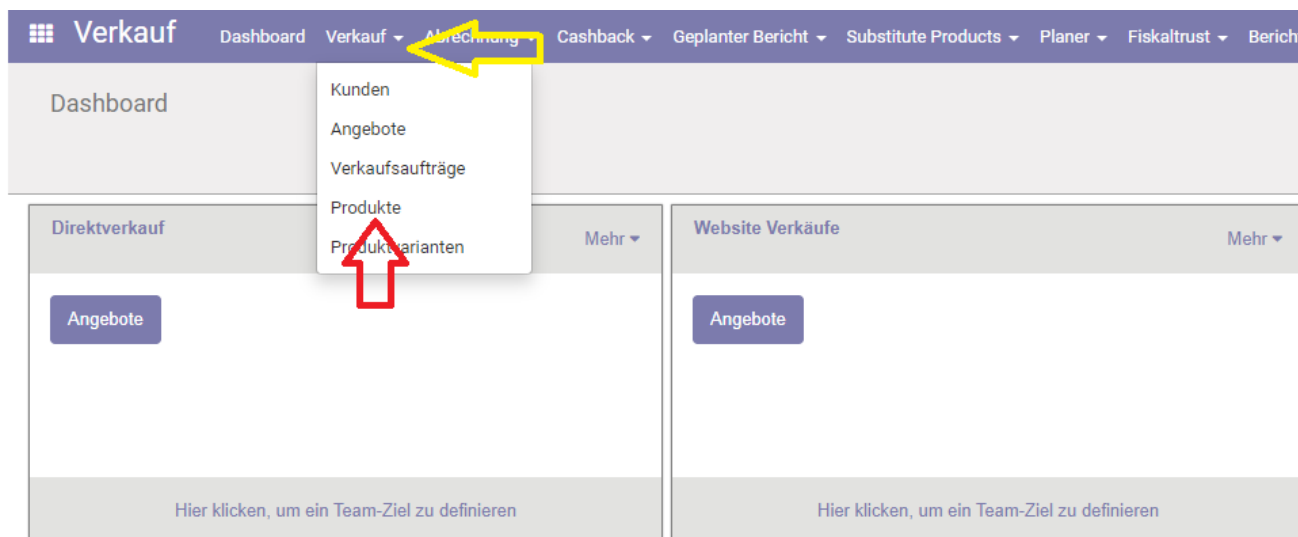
Verkauf Dashboard Verkauf Abrechnung Cashback Geplanter Bericht Substitute Products Planer Fiskaltrust Berich

Kunden
Angebote
Verkaufsaufträge
Produkte
Produktvarianten

Dashboard

Direktverkauf
Mehr

Angebote

Hier klicken, um ein Team-Ziel zu definieren

Website Verkäufe
Mehr

Angebote

Hier klicken, um ein Team-Ziel zu definieren